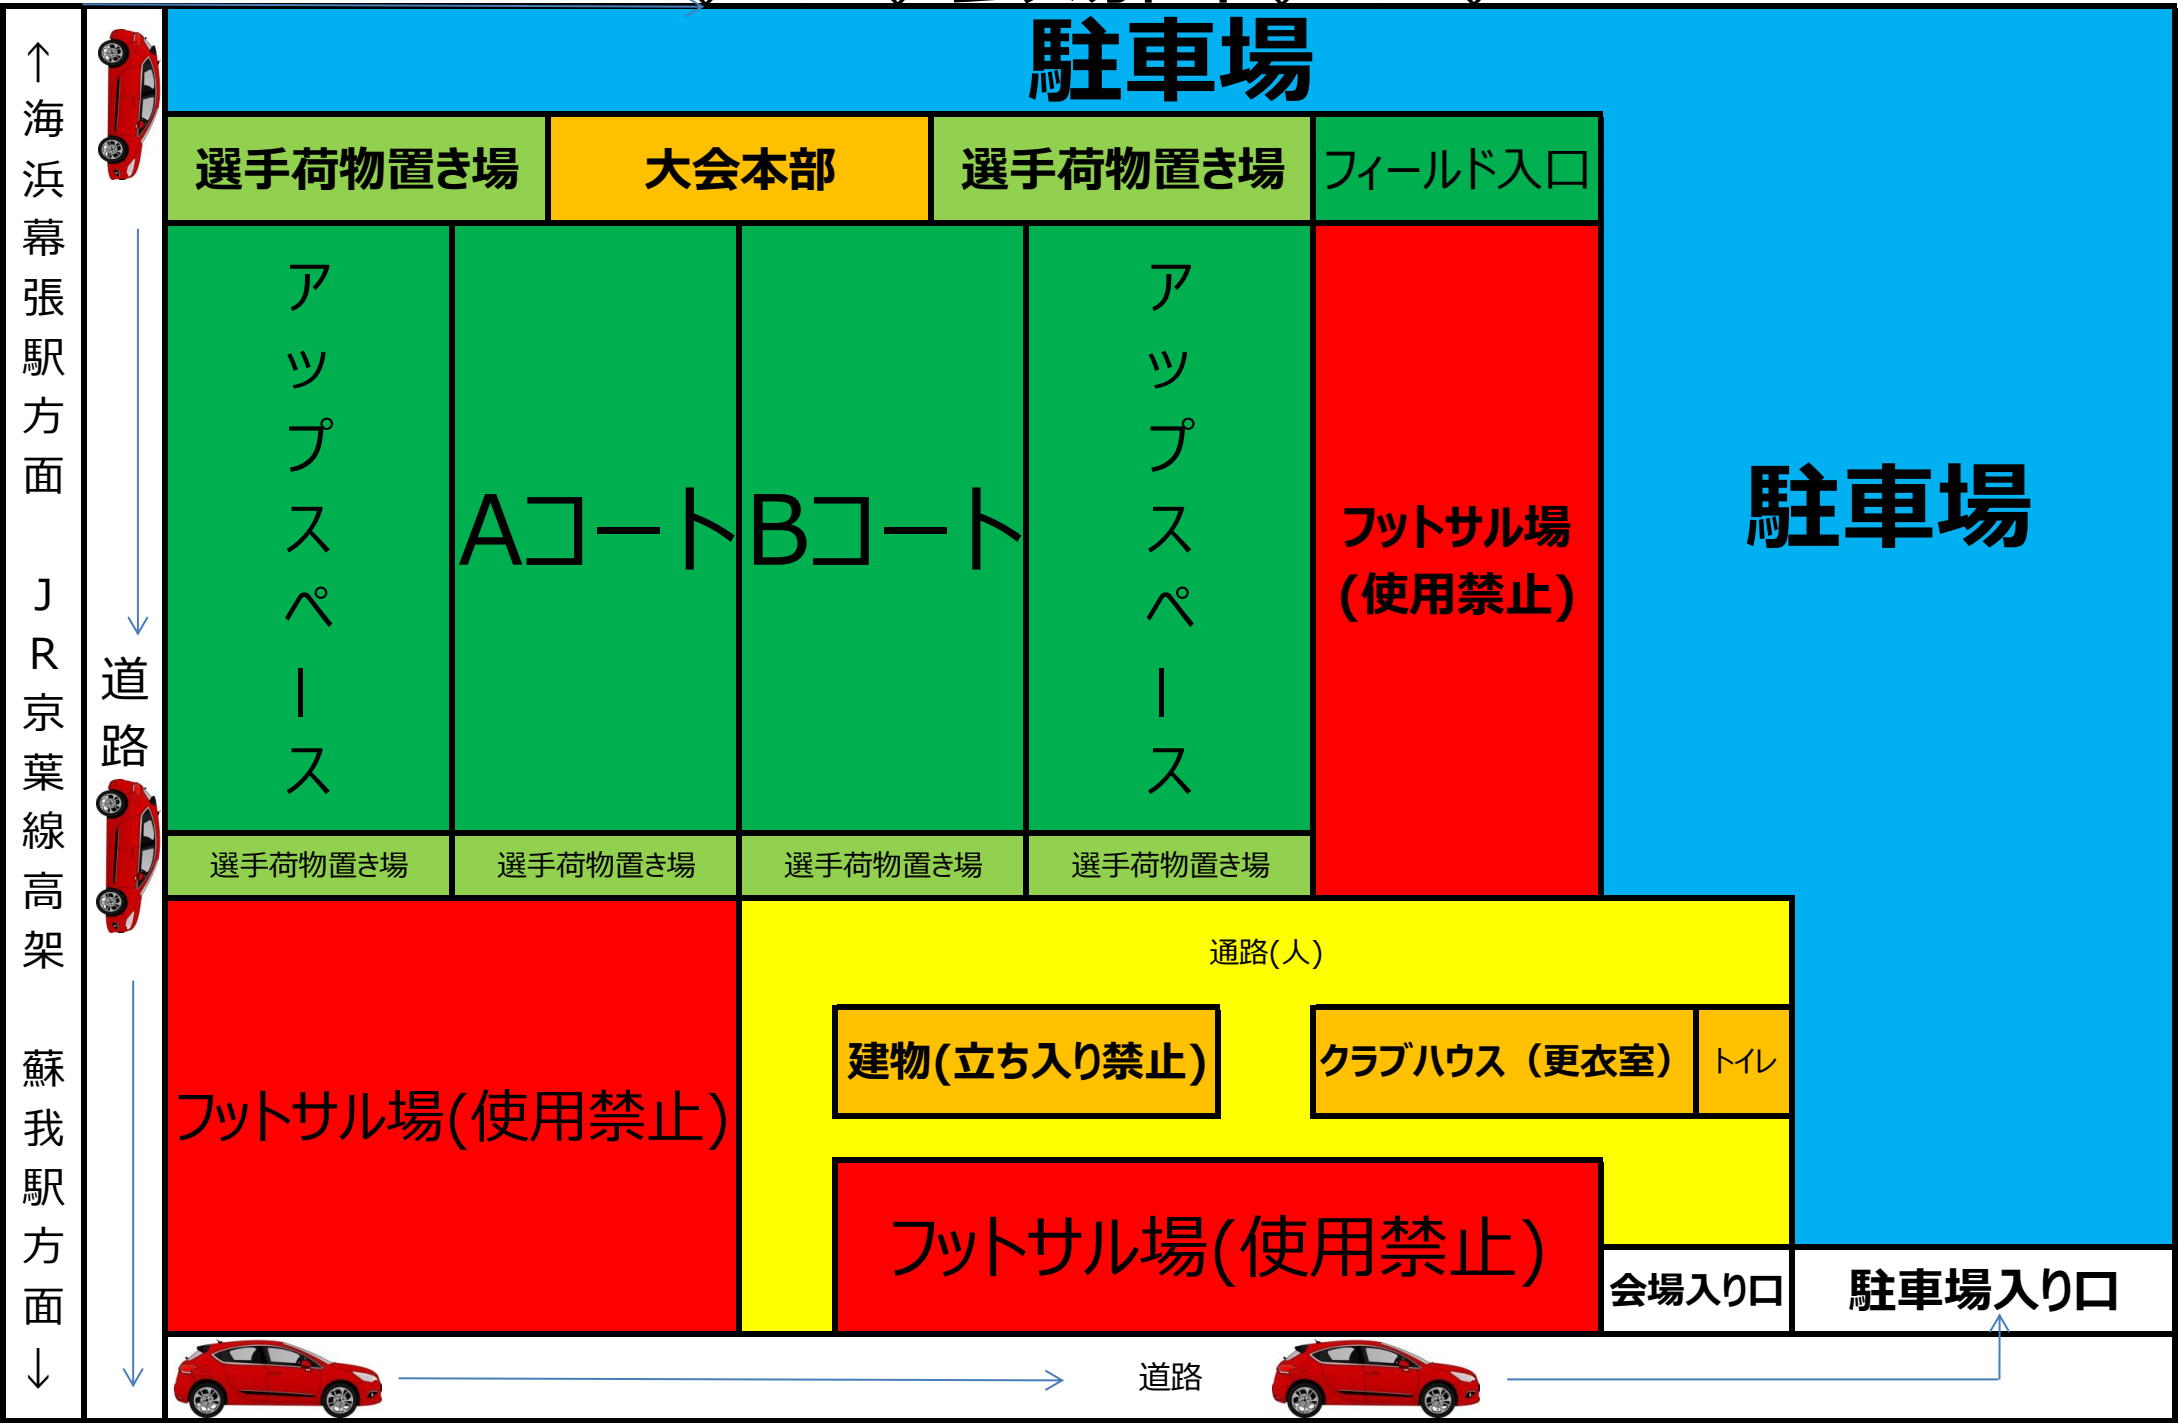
↑海浜幕張駅方面

JR京葉線高架

蘇我駅方面↓

道路

駐車場

選手荷物置き場

大会本部

選手荷物置き場

フィールド入口

アップスペース

Aコート

Bコート

アップスペース

フットサル場(使用禁止)

駐車場

選手荷物置き場

選手荷物置き場

選手荷物置き場

選手荷物置き場

通路(人)

フットサル場(使用禁止)

建物(立ち入り禁止)

クラブハウス（更衣室）

トイレ

フットサル場(使用禁止)

会場入り口

駐車場入り口

道路